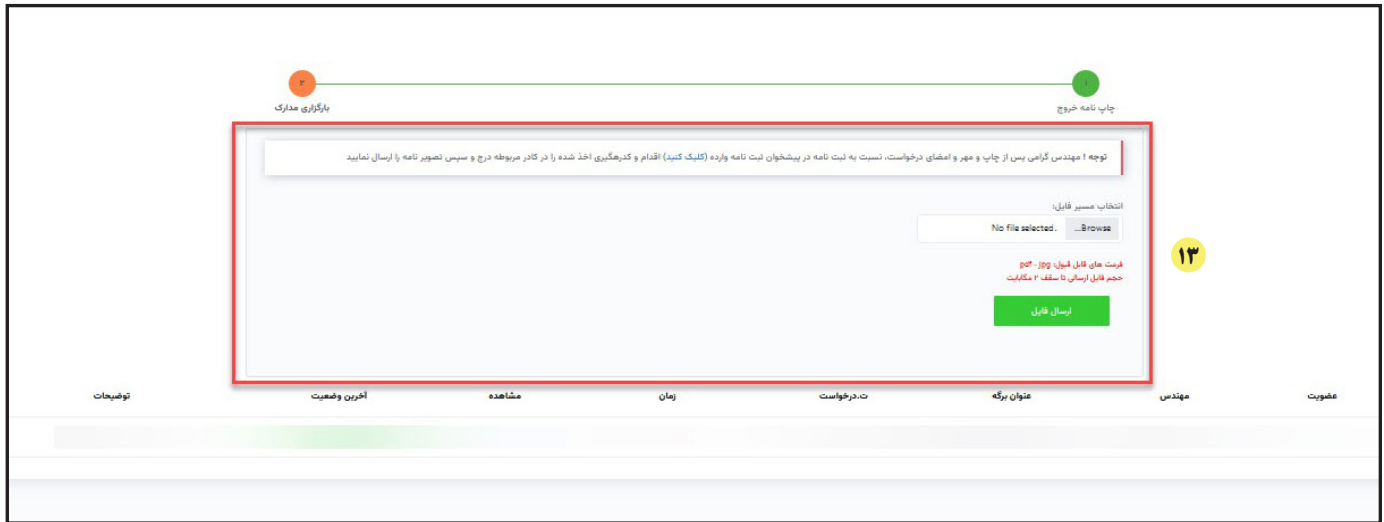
۱
چاپ نامه خروج

۲
بارگذاری مدارک

توجه ! مهندس گرامی پس از چاپ و مهر و امضای درخواست، نسبت به ثبت نامه در پیشخوان ثبت نامه وارده (کلیک کنید) اقدام و کدرهگیری اخذ شده را در کادر مربوطه درج و سپس تصویر نامه را ارسال نمایید

انتخاب مسیر فایل:
Browse... No file selected.

فرمت های قابل قبول: pdf - jpg
حجم فایل ارسالی تا سقف ۲ مگابایت

ارسال فایل

۱۳

| عضویت | مهندس | عنوان برگه | ت.درخواست | زمان | مشاهده | آخرین وضعیت | توضیحات |
|---|---|---|---|---|---|---|---|